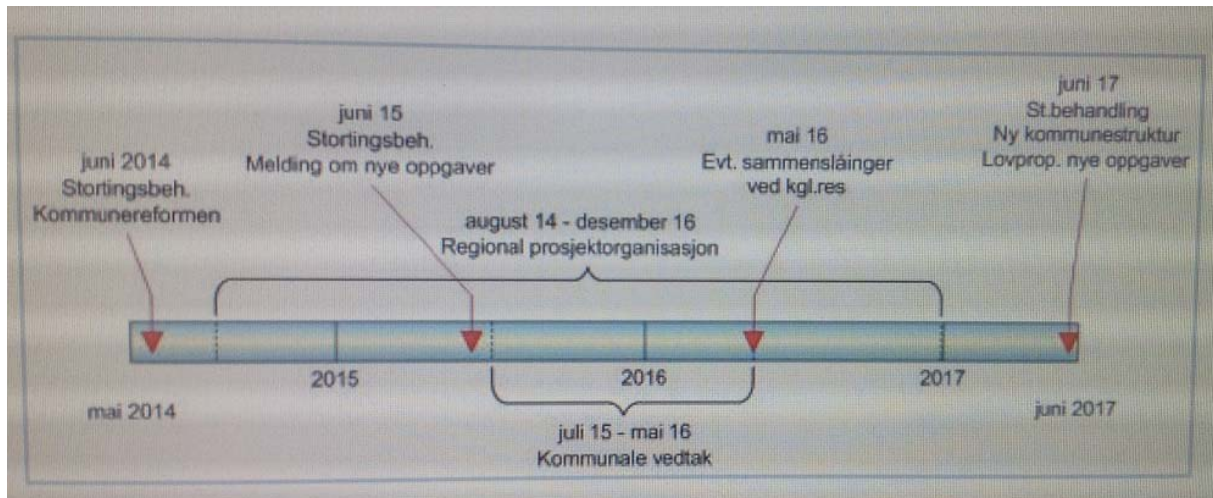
juni 17
St.behandling
Ny kommunestruktur
Lovprop. nye oppgaver

juni 15
Stortingsbeh.
Melding om nye oppgaver

mai 16
Evt. sammenslåinger
ved kgl.res

juni 2014
Stortingsbeh.
Kommunereformen

august 14 - desember 16
Regional prosjektorganisasjon

2015

2016

2017

mai 2014

juni 2017

juli 15 - mai 16
Kommunale vedtak